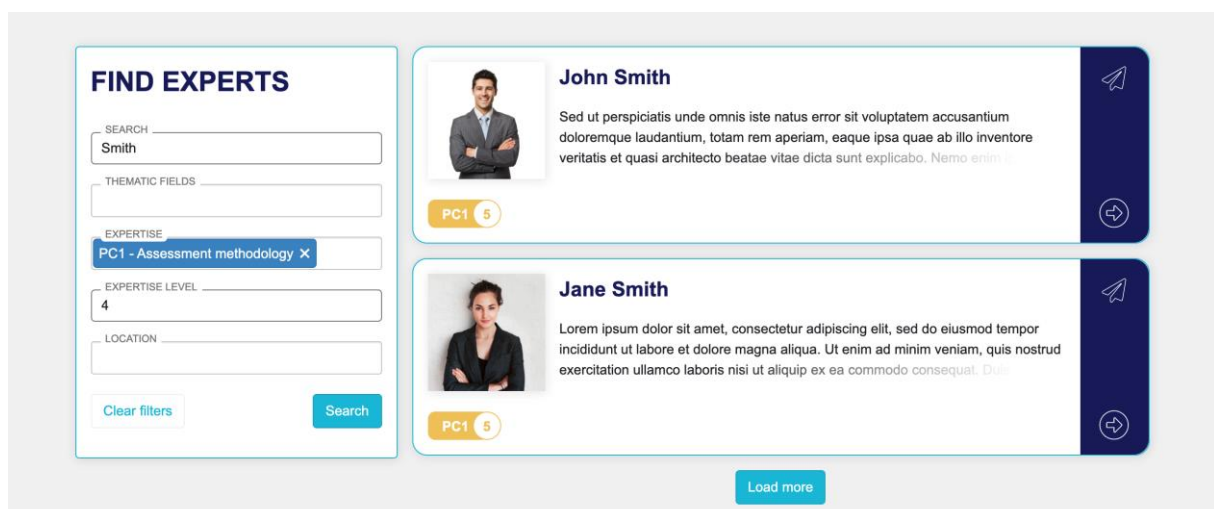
FIND EXPERTS

SEARCH
Smith

THEMATIC FIELDS

EXPERTISE
PC1 - Assessment methodology ✕

EXPERTISE LEVEL
4

LOCATION

Clear filters

Search

John Smith

Sed ut perspiciatis unde omnis iste natus error sit voluptatem accusantium doloremque laudantium, totam rem aperiam, eaque ipsa quae ab illo inventore veritatis et quasi architecto beatae vitae dicta sunt explicabo. Nemo enim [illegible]

PC1 5

Jane Smith

Lorem ipsum dolor sit amet, consectetur adipiscing elit, sed do eiusmod tempor incididunt ut labore et dolore magna aliqua. Ut enim ad minim veniam, quis nostrud exercitation ullamco laboris nisi ut aliquip ex ea commodo consequat. Duis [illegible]

PC1 5

Load more